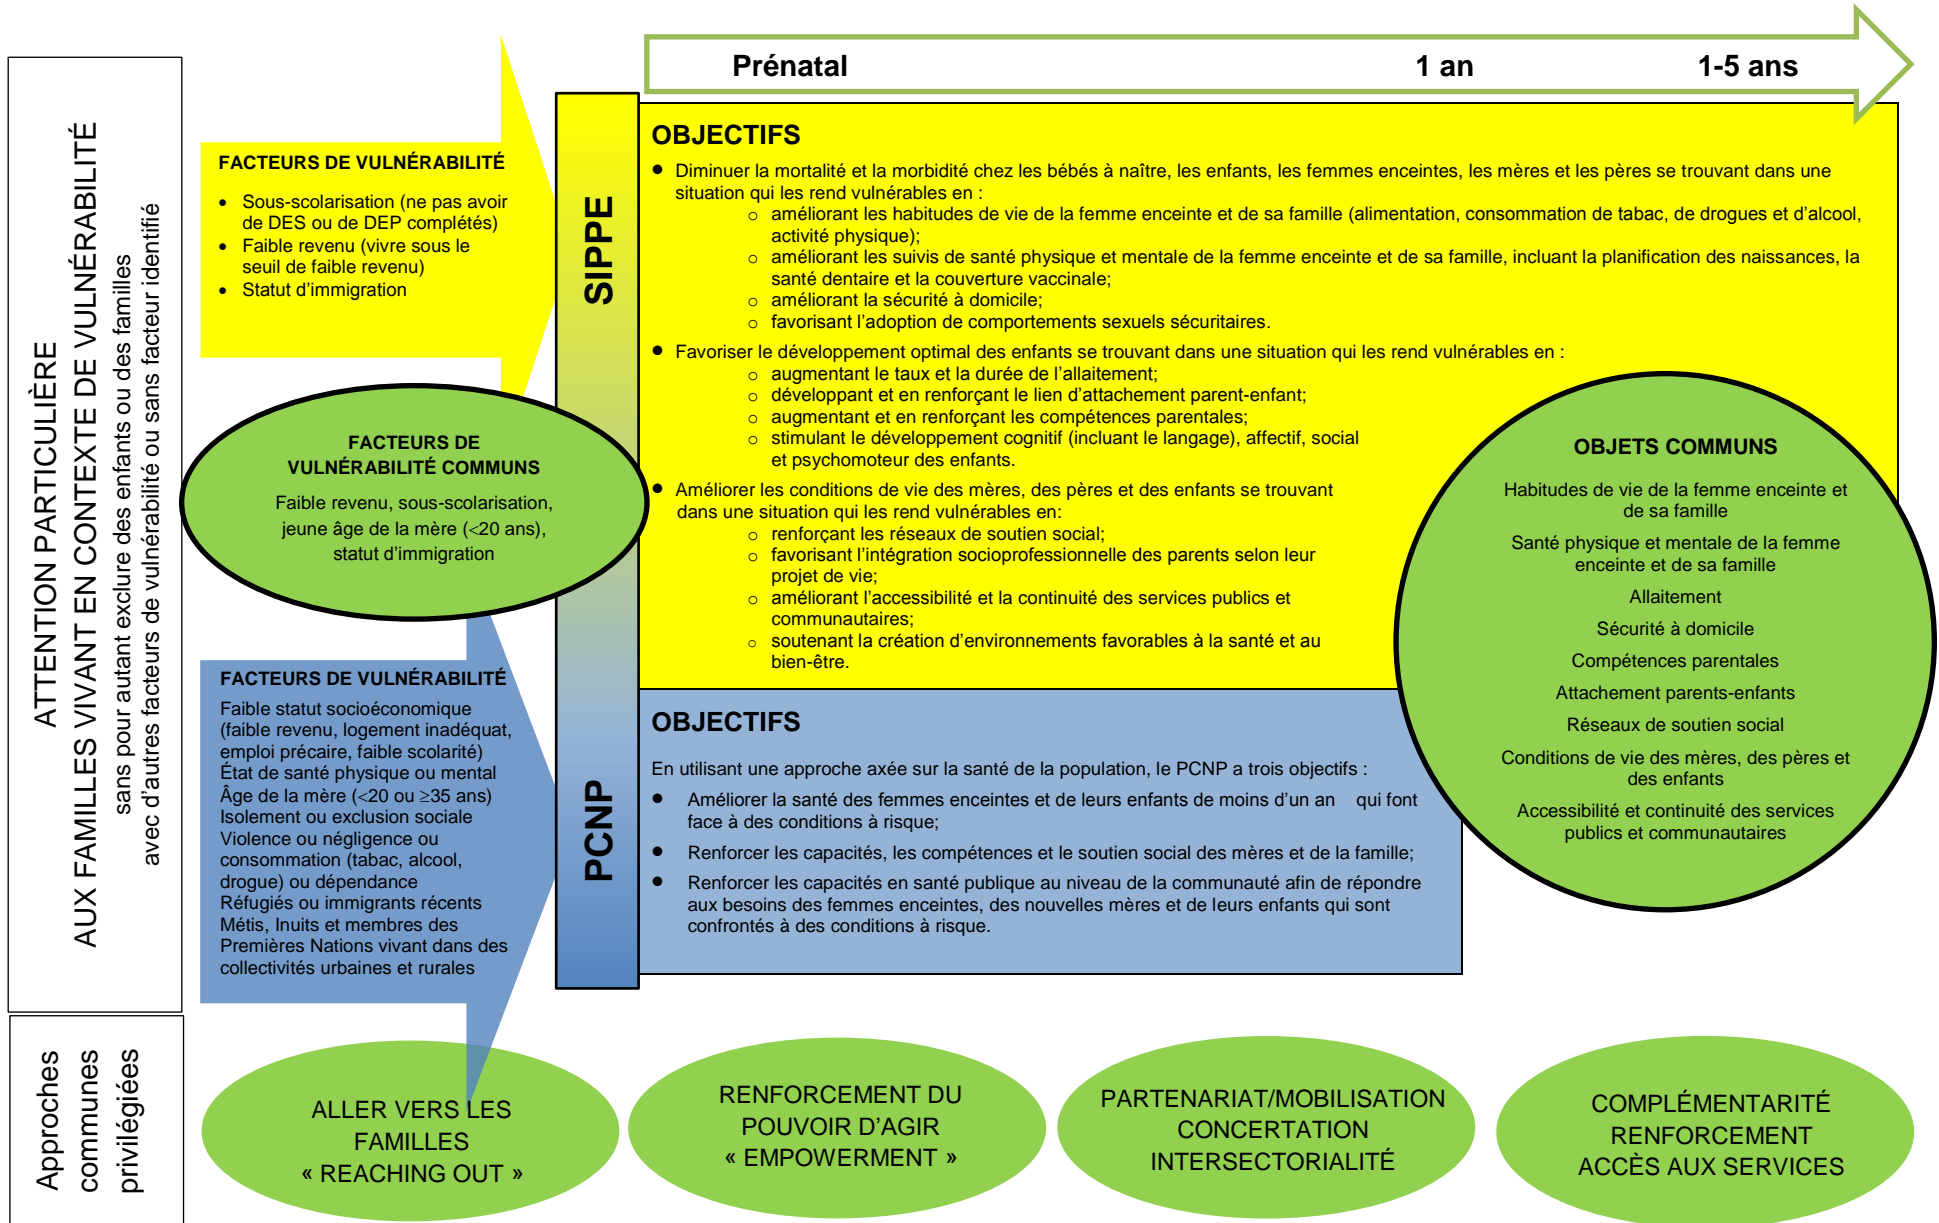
ATTENTION PARTICULIÈRE
AUX FAMILLES VIVANT EN CONTEXTE DE VULNÉRABILITÉ
sans pour autant exclure des enfants ou des familles
avec d'autres facteurs de vulnérabilité ou sans facteur identifié

Approches communes privilégiées

Prénatal 1 an 1-5 ans

FACTEURS DE VULNÉRABILITÉ

- Sous-scolarisation (ne pas avoir de DES ou de DEP complétés)
- Faible revenu (vivre sous le seuil de faible revenu)
- Statut d'immigration

SIPPE

OBJECTIFS

- Diminuer la mortalité et la morbidité chez les bébés à naître, les enfants, les femmes enceintes, les mères et les pères se trouvant dans une situation qui les rend vulnérables en :
  - améliorant les habitudes de vie de la femme enceinte et de sa famille (alimentation, consommation de tabac, de drogues et d'alcool, activité physique);
  - améliorant les suivis de santé physique et mentale de la femme enceinte et de sa famille, incluant la planification des naissances, la santé dentaire et la couverture vaccinale;
  - améliorant la sécurité à domicile;
  - favorisant l'adoption de comportements sexuels sécuritaires.
- Favoriser le développement optimal des enfants se trouvant dans une situation qui les rend vulnérables en :
  - augmentant le taux et la durée de l'allaitement;
  - développant et en renforçant le lien d'attachement parent-enfant;
  - augmentant et en renforçant les compétences parentales;
  - stimulant le développement cognitif (incluant le langage), affectif, social et psychomoteur des enfants.
- Améliorer les conditions de vie des mères, des pères et des enfants se trouvant dans une situation qui les rend vulnérables en:
  - renforçant les réseaux de soutien social;
  - favorisant l'intégration socioprofessionnelle des parents selon leur projet de vie;
  - améliorant l'accessibilité et la continuité des services publics et communautaires;
  - soutenant la création d'environnements favorables à la santé et au bien-être.

FACTEURS DE VULNÉRABILITÉ COMMUNS
Faible revenu, sous-scolarisation, jeune âge de la mère (<20 ans), statut d'immigration

OBJETS COMMUNS
Habitudes de vie de la femme enceinte et de sa famille
Santé physique et mentale de la femme enceinte et de sa famille
Allaitement
Sécurité à domicile
Compétences parentales
Attachement parents-enfants
Réseaux de soutien social
Conditions de vie des mères, des pères et des enfants
Accessibilité et continuité des services publics et communautaires

FACTEURS DE VULNÉRABILITÉ
Faible statut socioéconomique (faible revenu, logement inadéquat, emploi précaire, faible scolarité)
État de santé physique ou mental
Âge de la mère (<20 ou ≥35 ans)
Isolement ou exclusion sociale
Violence ou négligence ou consommation (tabac, alcool, drogue) ou dépendance
Réfugiés ou immigrants récents
Métis, Inuits et membres des Premières Nations vivant dans des collectivités urbaines et rurales

PCNP

OBJECTIFS
En utilisant une approche axée sur la santé de la population, le PCNP a trois objectifs :
- Améliorer la santé des femmes enceintes et de leurs enfants de moins d'un an qui font face à des conditions à risque;
- Renforcer les capacités, les compétences et le soutien social des mères et de la famille;
- Renforcer les capacités en santé publique au niveau de la communauté afin de répondre aux besoins des femmes enceintes, des nouvelles mères et de leurs enfants qui sont confrontés à des conditions à risque.

ALLER VERS LES FAMILLES « REACHING OUT »

RENFORCEMENT DU POUVOIR D'AGIR « EMPOWERMENT »

PARTENARIAT/MOBILISATION CONCERTATION INTERSECTORIALITÉ

COMPLÉMENTARITÉ RENFORCEMENT ACCÈS AUX SERVICES